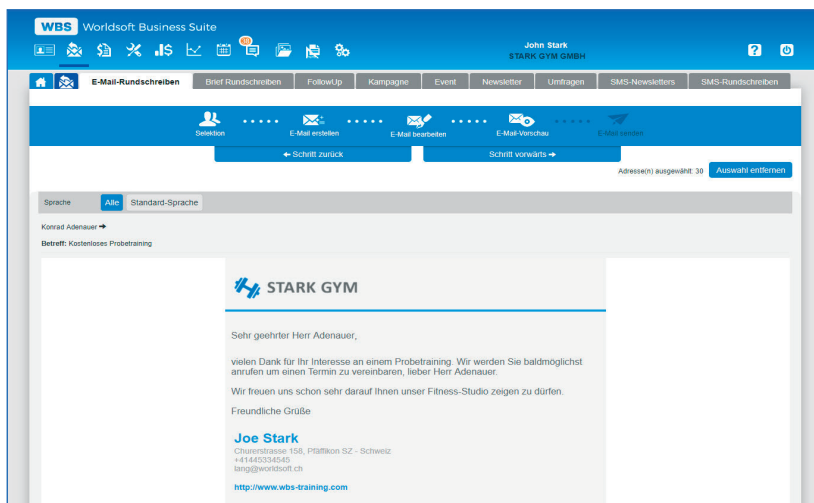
WBS Worldsoft Business Suite

John Stark
STARK GYM GMBH

E-Mail-Rundschreiben | Brief Rundschreiben | FollowUp | Kampagne | Event | Newsletter | Umfragen | SMS-Newsletters | SMS-Rundschreiben

Selektion
E-Mail erstellen
E-Mail bearbeiten
E-Mail-Vorschau
E-Mail senden

← Schritt zurück
Schritt vorwärts →

Adresse(n) ausgewählt: 30
Auswahl entfernen

Sprache
Alle
Standard-Sprache

Konrad Adenauer →
Betreff: Kostenloses Probetraining

STARK GYM

Sehr geehrter Herr Adenauer,

vielen Dank für Ihr Interesse an einem Probetraining. Wir werden Sie baldmöglichst anrufen um einen Termin zu vereinbaren, lieber Herr Adenauer.

Wir freuen uns schon sehr darauf Ihnen unser Fitness-Studio zeigen zu dürfen.

Freundliche Grüße

Joe Stark
Churerstrasse 158, Pfäffikon SZ - Schweiz
+41445334545
lang@worldsoft.ch

http://www.wbs-training.com